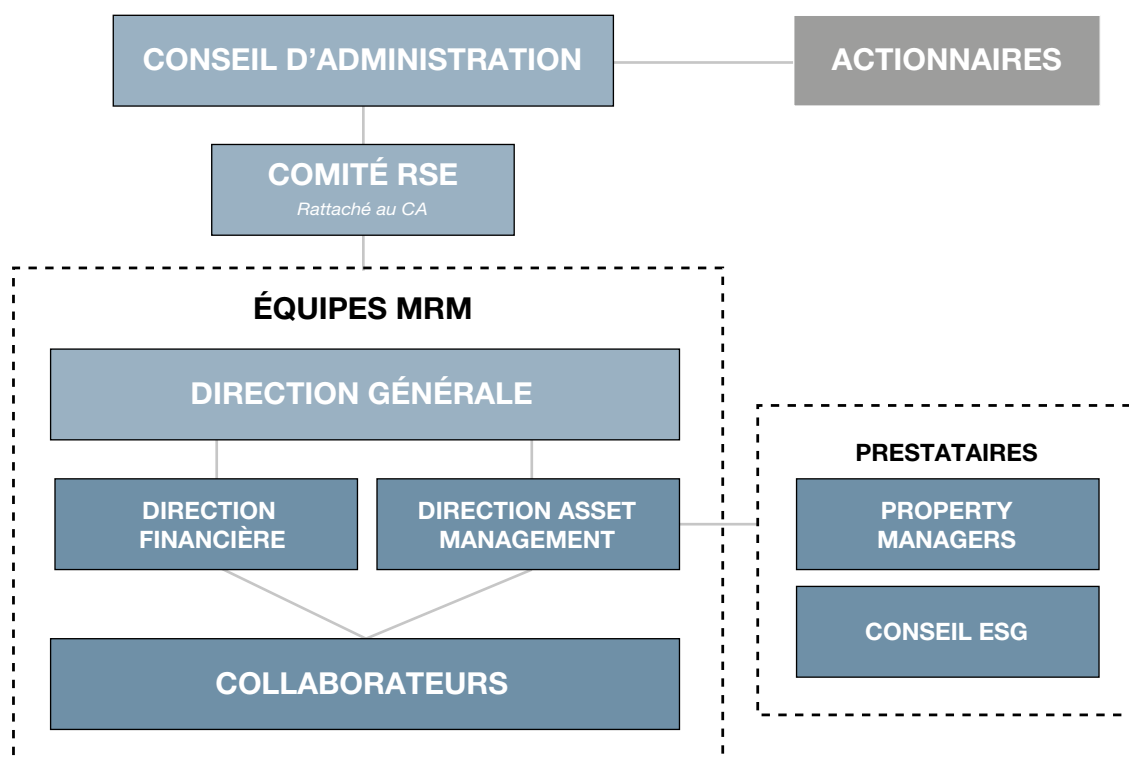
CONSEIL D'ADMINISTRATION

ACTIONNAIRES

COMITÉ RSE
Rattaché au CA

ÉQUIPES MRM

DIRECTION GÉNÉRALE

DIRECTION FINANCIÈRE

DIRECTION ASSET MANAGEMENT

COLLABORATEURS

PRESTATAIRES

PROPERTY MANAGERS

CONSEIL ESG